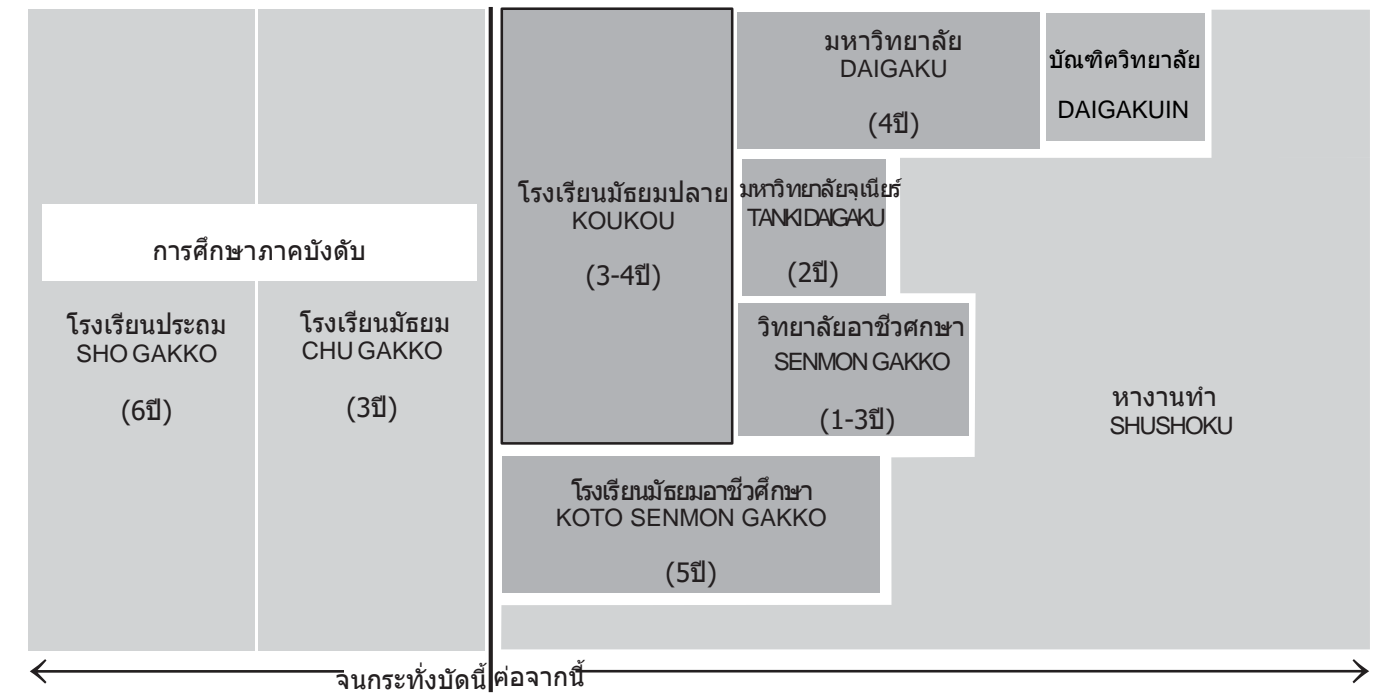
การศึกษาภาคบังคับ

โรงเรียนประถม
SHO GAKKO
(6ปี)

โรงเรียนมัธยม
CHU GAKKO
(3ปี)

โรงเรียนมัธยมปลาย
KOUKOU
(3-4ปี)

มหาวิทยาลัย
DAIGAKU
(4ปี)

บัณฑิตวิทยาลัย
DAIGAKUIN

มหาวิทยาลัยจูเนียร์
TANKI DAIGAKU
(2ปี)

วิทยาลัยอาชีวศึกษา
SENMON GAKKO
(1-3ปี)

หางานทำ
SHUSHOKU

โรงเรียนมัธยมอาชีวศึกษา
KOTO SENMON GAKKO
(5ปี)

จนกระทั่งบัดนี้ ต่อจากนี้